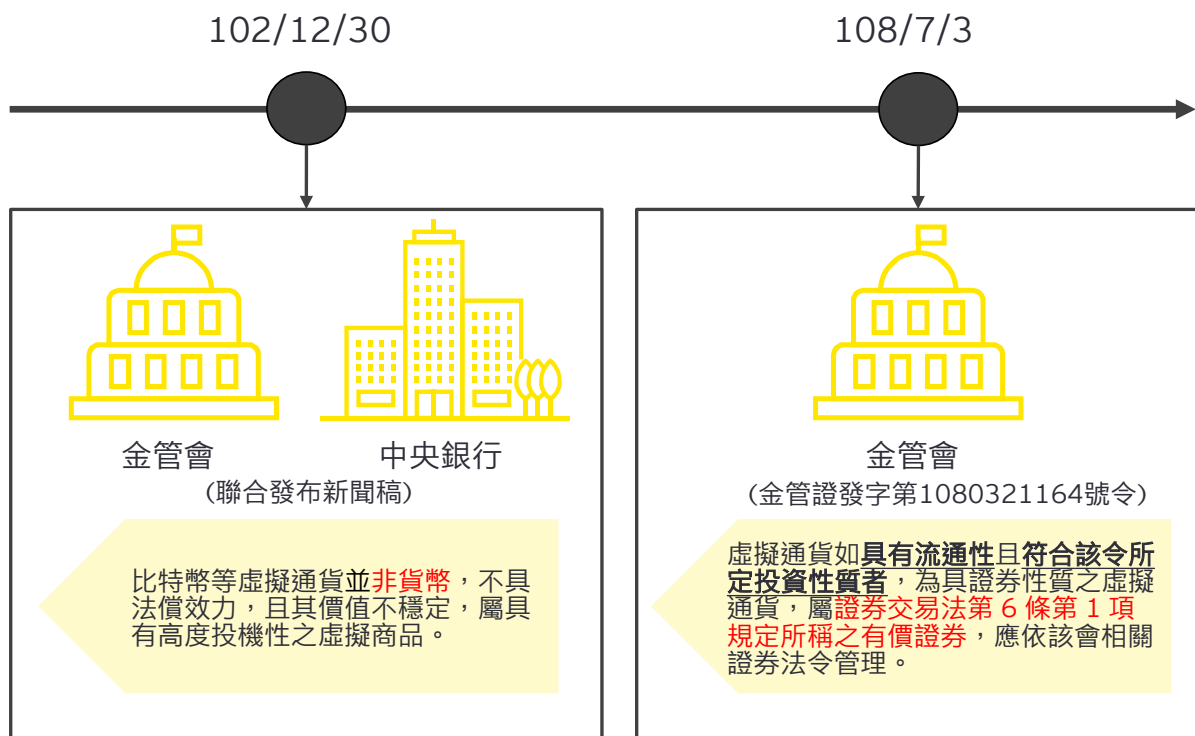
102/12/30

108/7/3

金管會

中央銀行

(聯合發布新聞稿)

比特幣等虛擬通貨並非貨幣，不具法償效力，且其價值不穩定，屬具有高度投機性之虛擬商品。

金管會

(金管證發字第1080321164號令)

虛擬通貨如具有流通性且符合該令所定投資性質者，為具證券性質之虛擬通貨，屬證券交易法第 6 條第 1 項規定所稱之有價證券，應依該會相關證券法令管理。